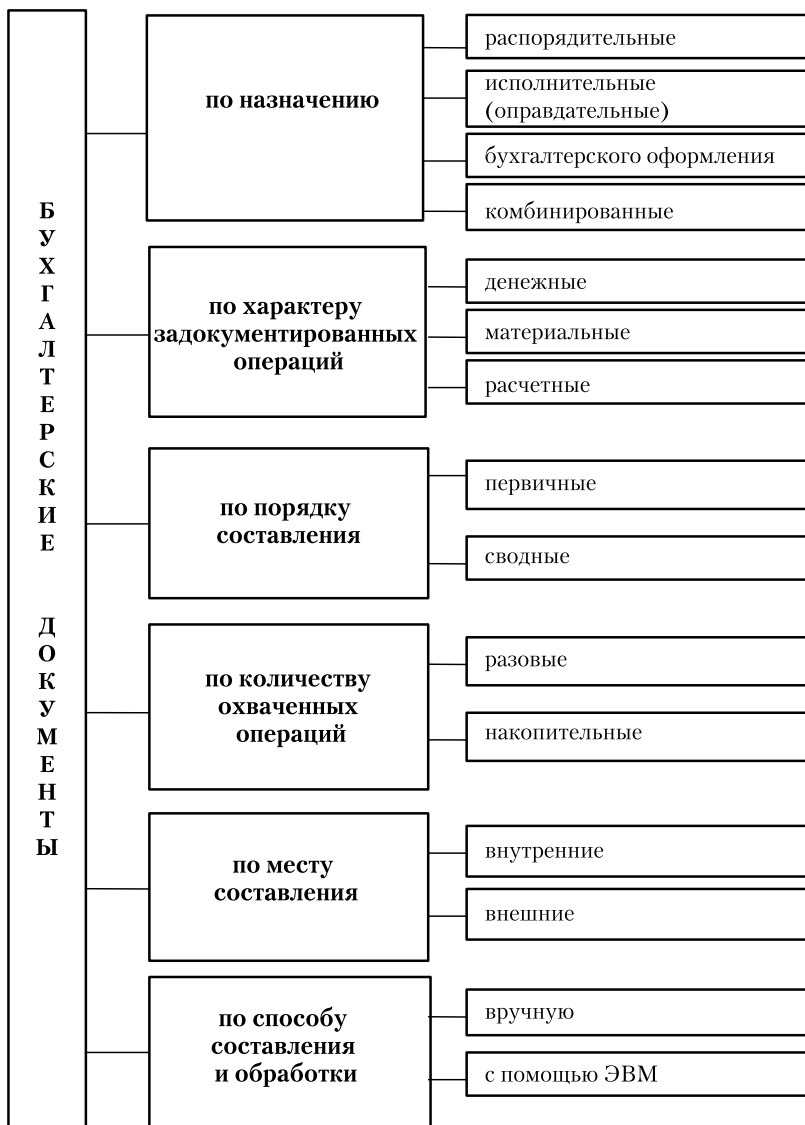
БУХГАЛТЕРСКИЕ ДОКУМЕНТЫ

по назначению

распорядительные

исполнительные (оправдательные)

бухгалтерского оформления

комбинированные

по характеру задокументированных операций

денежные

материальные

расчетные

по порядку составления

первичные

сводные

по количеству охваченных операций

разовые

накопительные

по месту составления

внутренние

внешние

по способу составления и обработки

вручную

с помощью ЭВМ